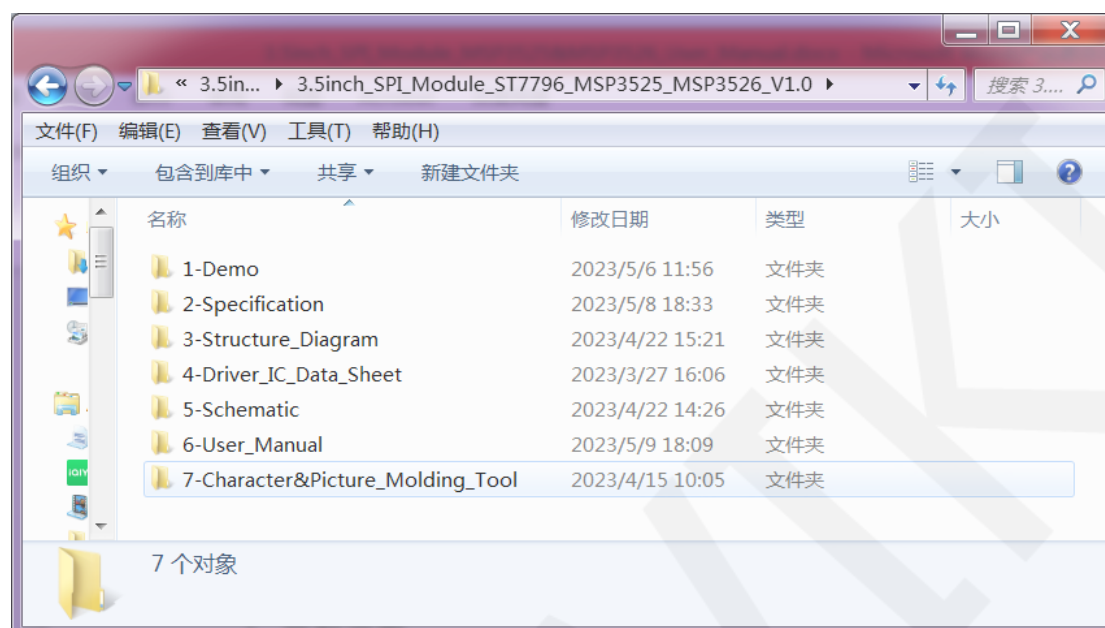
« 3.5in... ▸ 3.5inch_SPI_Module_ST7796_MSP3525_MSP3526_V1.0 ▸

搜索 3....

文件(F) 编辑(E) 查看(V) 工具(T) 帮助(H)

组织 ▾ 包含到库中 ▾ 共享 ▾ 新建文件夹

| 名称 | 修改日期 | 类型 | 大小 |
|---|---|---|---|
| 1-Demo | 2023/5/6 11:56 | 文件夹 | |
| 2-Specification | 2023/5/8 18:33 | 文件夹 | |
| 3-Structure_Diagram | 2023/4/22 15:21 | 文件夹 | |
| 4-Driver_IC_Data_Sheet | 2023/3/27 16:06 | 文件夹 | |
| 5-Schematic | 2023/4/22 14:26 | 文件夹 | |
| 6-User_Manual | 2023/5/9 18:09 | 文件夹 | |
| 7-Character&Picture_Molding_Tool | 2023/4/15 10:05 | 文件夹 | |

7 个对象